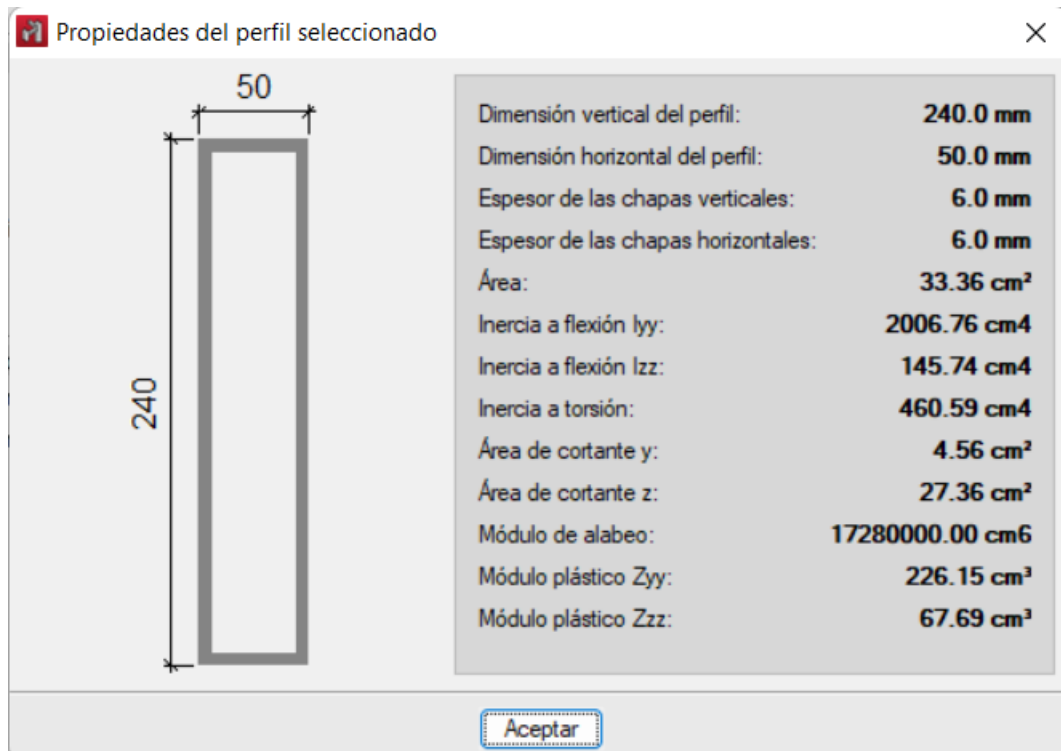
Propiedades del perfil seleccionado

×

50

240

| | |
|---|---|
| Dimensión vertical del perfil: | 240.0 mm |
| Dimensión horizontal del perfil: | 50.0 mm |
| Espesor de las chapas verticales: | 6.0 mm |
| Espesor de las chapas horizontales: | 6.0 mm |
| Área: | 33.36 cm² |
| Inercia a flexión Iyy: | 2006.76 cm4 |
| Inercia a flexión Izz: | 145.74 cm4 |
| Inercia a torsión: | 460.59 cm4 |
| Área de cortante y: | 4.56 cm² |
| Área de cortante z: | 27.36 cm² |
| Módulo de alabeo: | 17280000.00 cm6 |
| Módulo plástico Zyy: | 226.15 cm³ |
| Módulo plástico Zzz: | 67.69 cm³ |

Aceptar